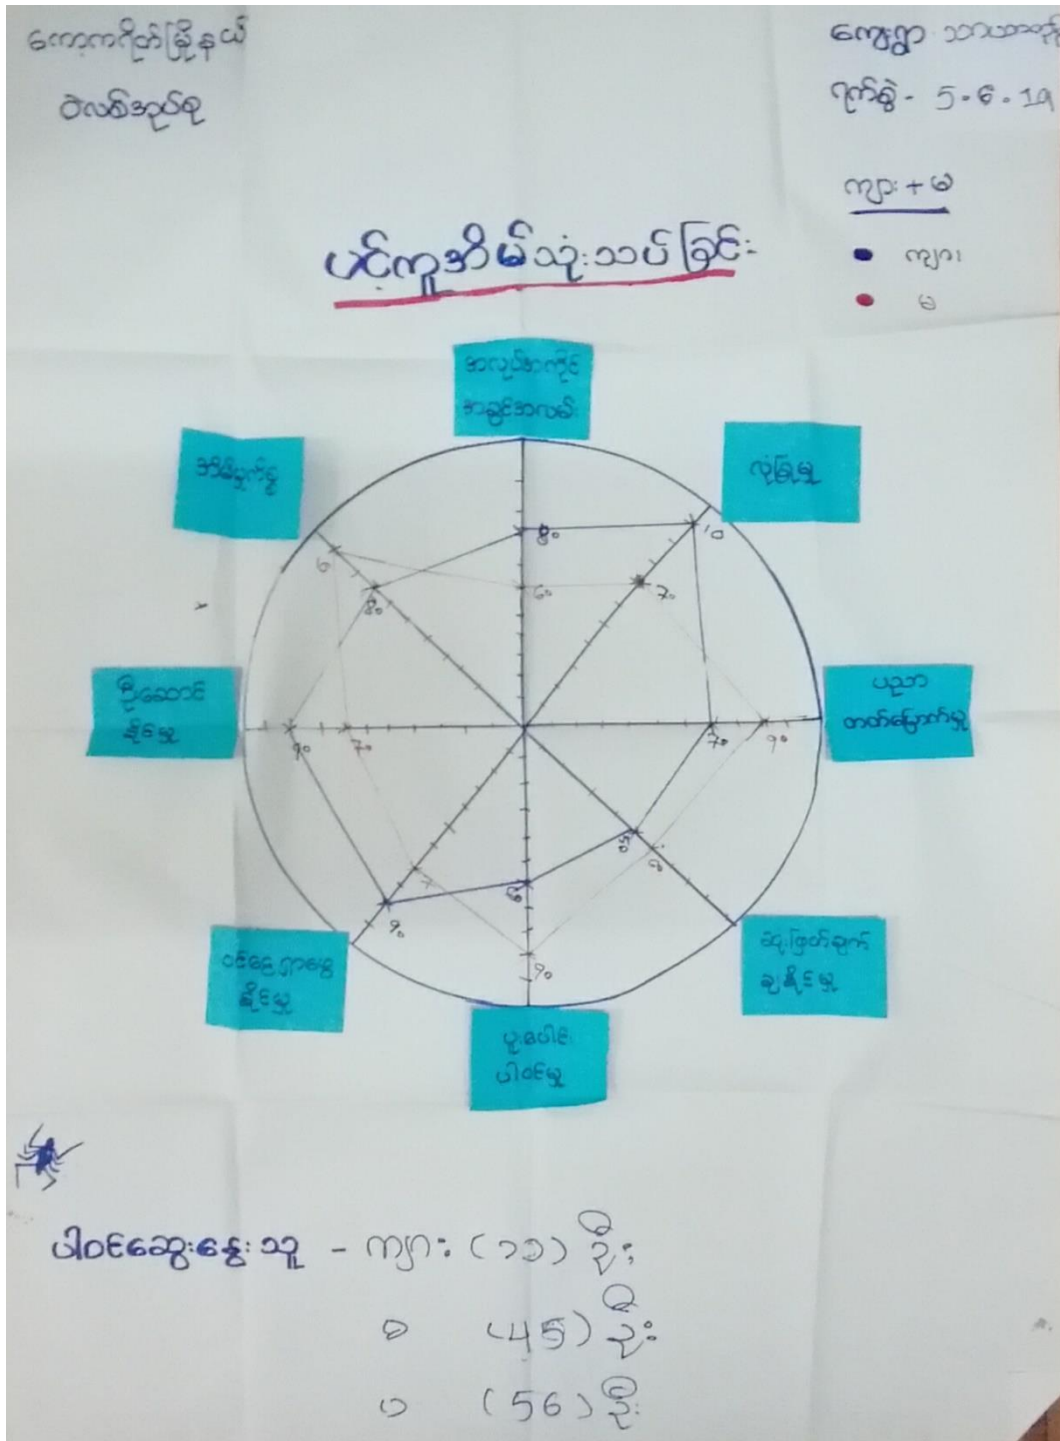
ကော့ကရိတ်မြို့နယ်
ဝဲလယ်အုပ်စု

ကျေးရွာ သာသာဘုံ
ရက်စွဲ - 5-6-19

ကျား + မ
ကျား
မ

ပင်ကူအိမ်သုံးသပ်ခြင်း

အလုပ်အကိုင် အခွင့်အလမ်း
လုံခြုံမှု
ပညာ တတ်မြောက်မှု
ဆုံးဖြတ်ချက် ချနိုင်မှု
ပူးပေါင်း ပါဝင်မှု
ဝင်ငွေရှာဖွေ နိုင်မှု
စီးပွား ခိုင်မှု
အိမ်ရှင်ကျော့

80
10
60
70
6
80
90
70
70
90
8
9
6
7
90
90

ပါဝင်ဆွေးနွေးသူ - ကျား (၁၁) ဦး
မ (45) ဦး
ပ (56) ဦး